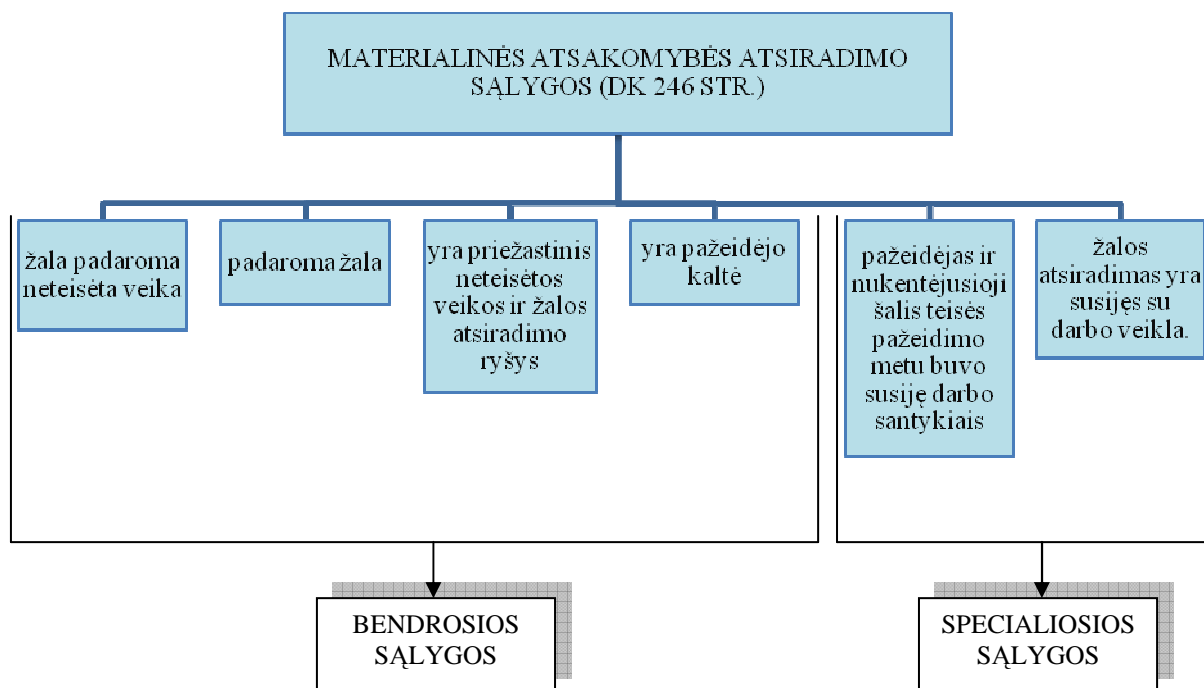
MATERIALINĖS ATSAKOMYBĖS ATSIRADIMO SĄLYGOS (DK 246 STR.)

žala padaroma neteisėta veika

padaroma žala

yra priežastinis neteisėtos veikos ir žalos atsiradimo ryšys

yra pažeidėjo kaltė

pažeidėjas ir nukentėjusioji šalis teisės pažeidimo metu buvo susiję darbo santykiais

žalos atsiradimas yra susijęs su darbo veikla.

BENDROSIOS SĄLYGOS

SPECIALIOSIOS SĄLYGOS